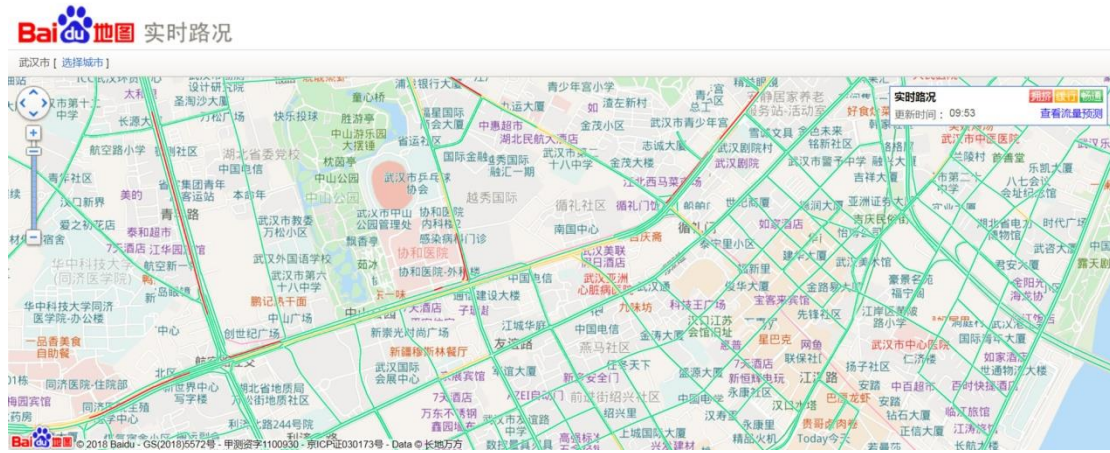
Baidu地图 实时路况

武汉市 [ 选择城市 ]

实时路况
拥堵 缓行 畅通
更新时间： 09:53
查看流量预测

青少年宫小学
渣肚新村
金瑞小区
武汉市青少年宫
中山游乐园
中山公园
武汉市兵乓球协会
越秀国际
协和医院
循礼社区
南国中心
武汉市中心医院
中国电信
武汉亚洲心脏病医院
江城华府
燕马社区
同济医院
航空路小学
武汉市第六十八中学
武汉外国语学校
华中科技大学同济医学院
湖北省地质局
湖北省委党校
江汉路
新江汉
汉口江苏
蓬莱
前进街
武汉市教委
武汉市中山公园管理处
协和医院内科楼
感染病科门诊
武汉广场
汉口火车
中国人民银行
武汉剧院
武汉市警予中学
吉祥大厦
亚洲证券
星巴克
人民医院
胜利街
沿江大道

© 2018 Baidu - GS(2018)5572号 - 甲测资字1100930 - 京ICP证030173号 - Data © 长地万方